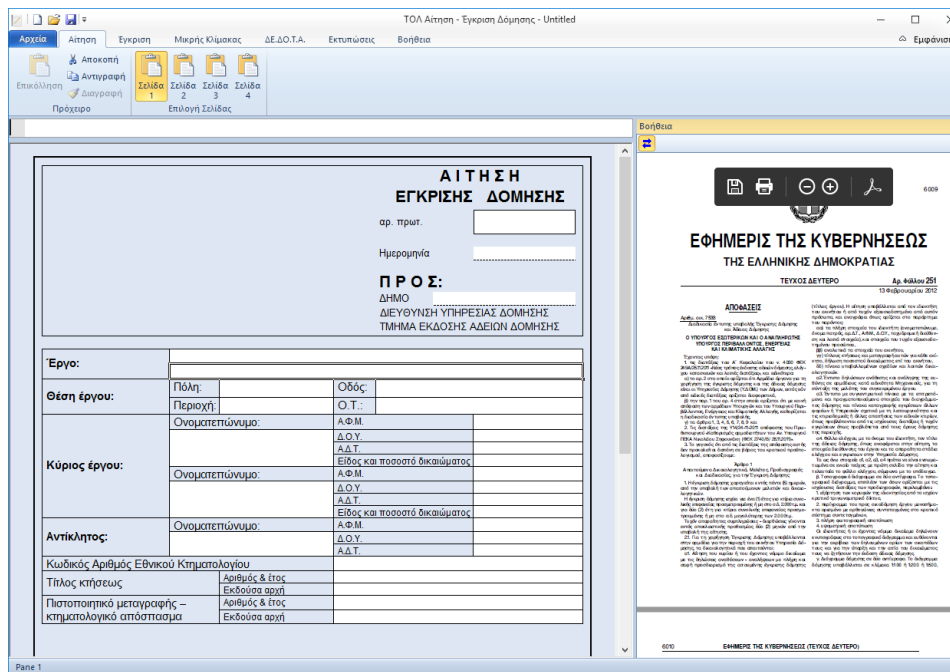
ΤΟΛ Αίτηση - Έγκριση Δόμησης - Untitled

Αρχεία | Αίτηση | Έγκριση | Μικρής Κλίμακας | ΔΕ.ΔΟ.Τ.Α. | Εκτυπώσεις | Βοήθεια

Εμφάνιση

Επικόλληση | Αποκοπή | Αντιγραφή | Διαγραφή
Πρόχειρο

Σελίδα 1 | Σελίδα 2 | Σελίδα 3 | Σελίδα 4
Επιλογή Σελίδας

Βοήθεια

ΑΙΤΗΣΗ
ΕΓΚΡΙΣΗΣ ΔΟΜΗΣΗΣ

αρ. πρωτ.

Ημερομηνία

ΠΡΟΣ:
ΔΗΜΟ
ΔΙΕΥΘΥΝΣΗ ΥΠΗΡΕΣΙΑΣ ΔΟΜΗΣΗΣ
ΤΜΗΜΑ ΕΚΔΟΣΗΣ ΑΔΕΙΩΝ ΔΟΜΗΣΗΣ

| Έργο: | | | | |
|---|---|---|---|---|
| Θέση έργου: | Πόλη: | | Οδός: | |
| | Περιοχή: | | Ο.Τ.: | |
| Κύριος έργου: | Ονοματεπώνυμο: | | Α.Φ.Μ. | |
| | | | Δ.Ο.Υ. | |
| | | | Α.Δ.Τ. | |
| | | | Είδος και ποσοστό δικαιώματος | |
| | Ονοματεπώνυμο: | | Α.Φ.Μ. | |
| | | | Δ.Ο.Υ. | |
| | | | Α.Δ.Τ. | |
| | | | Είδος και ποσοστό δικαιώματος | |
| Αντίκλητος: | Ονοματεπώνυμο: | | Α.Φ.Μ. | |
| | | | Δ.Ο.Υ. | |
| | | | Α.Δ.Τ. | |
| Κωδικός Αριθμός Εθνικού Κτηματολογίου | | | | |
| Τίτλος κτήσεως | | Αριθμός & έτος | | |
| | | Εκδούσα αρχή | | |
| Πιστοποιητικό μεταγραφής – κτηματολογικό απόσπασμα | | Αριθμός & έτος | | |
| | | Εκδούσα αρχή | | |

6009

ΕΦΗΜΕΡΙΣ ΤΗΣ ΚΥΒΕΡΝΗΣΕΩΣ
ΤΗΣ ΕΛΛΗΝΙΚΗΣ ΔΗΜΟΚΡΑΤΙΑΣ

ΤΕΥΧΟΣ ΔΕΥΤΕΡΟ
Αρ. Φύλλου 251
13 Φεβρουαρίου 2012

ΑΠΟΦΑΣΕΙΣ

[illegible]

6010
ΕΦΗΜΕΡΙΣ ΤΗΣ ΚΥΒΕΡΝΗΣΕΩΣ (ΤΕΥΧΟΣ ΔΕΥΤΕΡΟ)

Pane 1